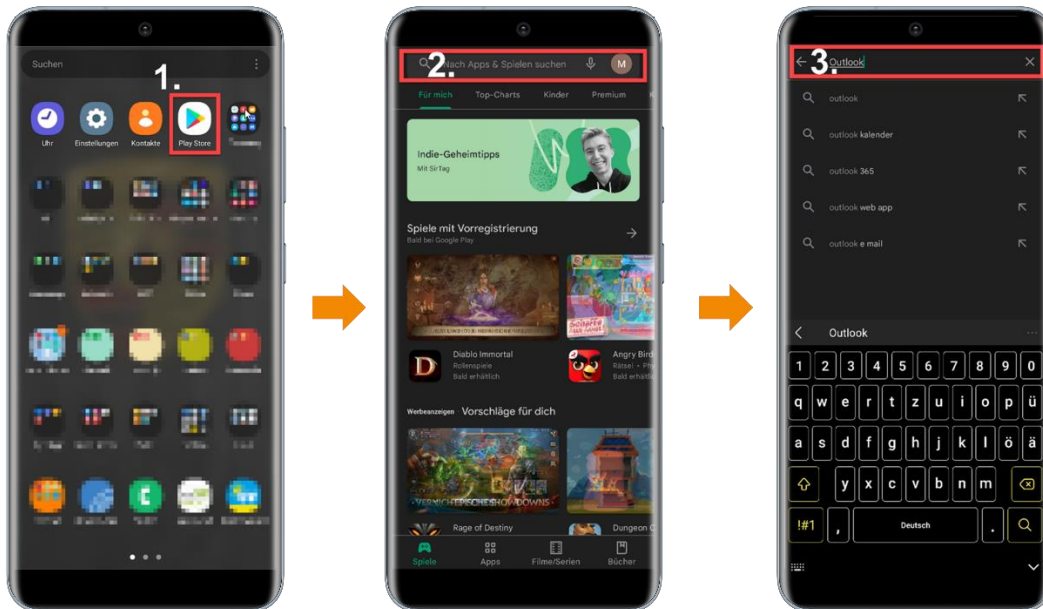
Suchen

1.

Uhr

Einstellungen

Kontakte

Play Store

2. Nach Apps & Spielen suchen

M

Für mich

Top-Charts

Kinder

Premium

Indie-Geheimtipps

Mit SirTag

Spiele mit Vorregistrierung

Bald bei Google Play

Diablo Immortal

Rollenspiele

Bald erhältlich

Angry Bird

Rätsel

Bald erhältlich

Werbeanzeigen Vorschläge für dich

VERNICHTENDE SHOWDOWNS

Rage of Destiny

Dungeon

Spiele

Apps

Filme/Serien

Bücher

3. Outlook

outlook

outlook kalender

outlook 365

outlook web app

outlook e mail

Outlook

1 2 3 4 5 6 7 8 9 0

q w e r t z u i o p ü

a s d f g h j k l ö ä

y x c v b n m

!#1

,

Deutsch

.